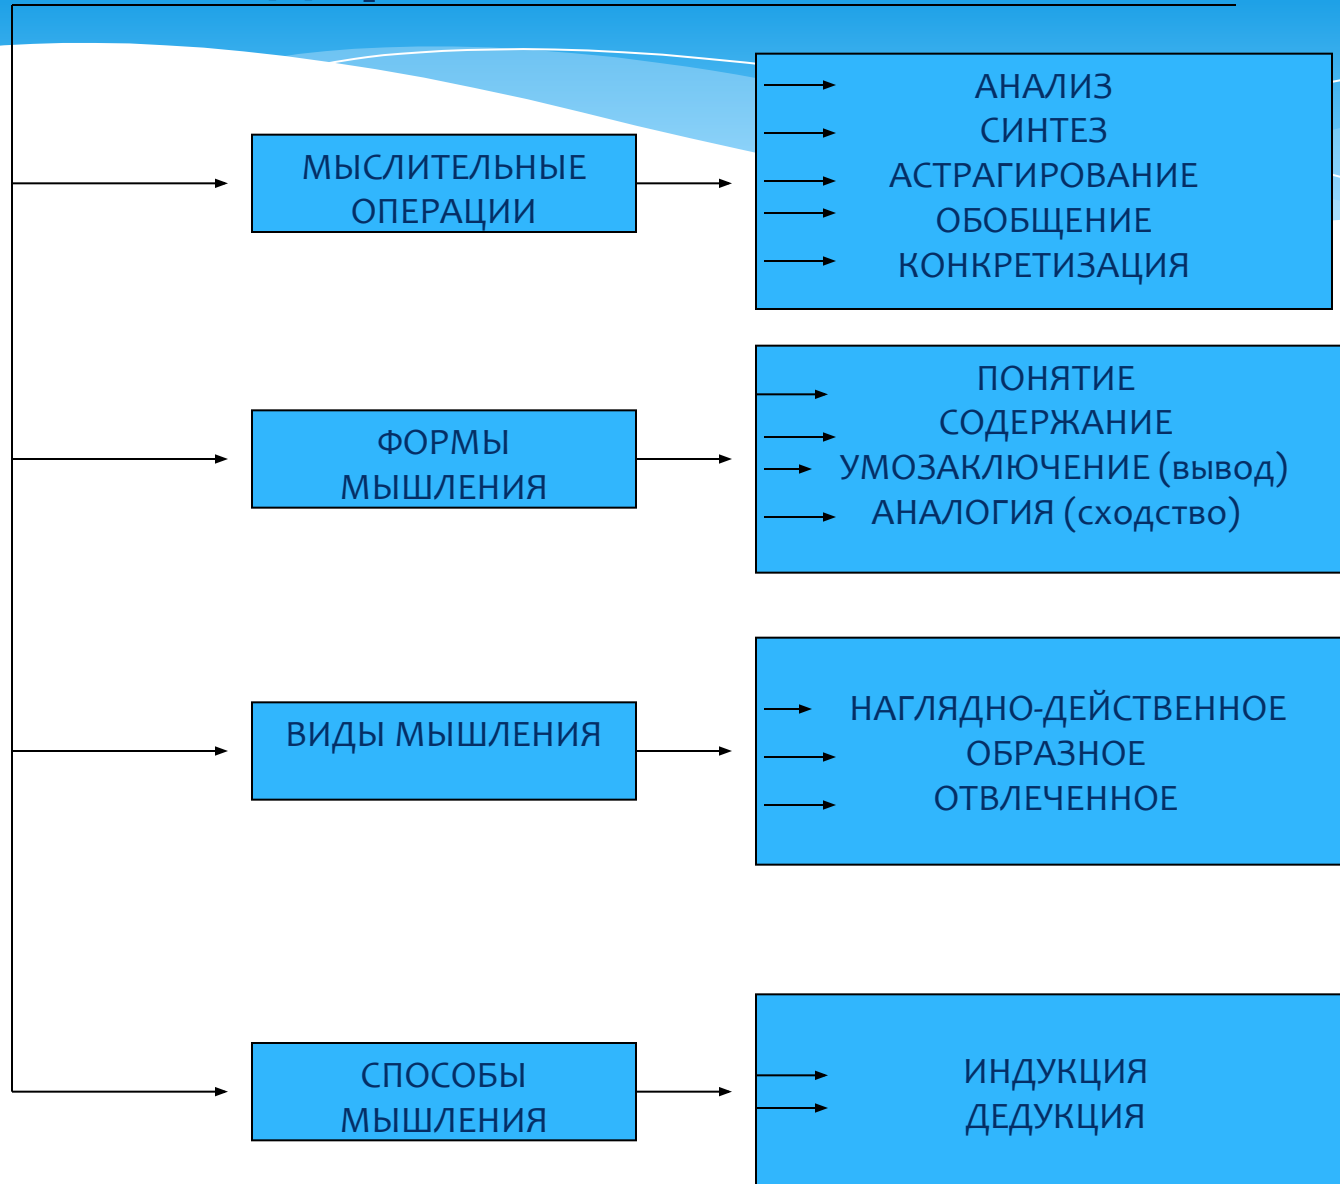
МЫСЛИТЕЛЬНЫЕ ОПЕРАЦИИ

АНАЛИЗ
СИНТЕЗ
АСТРАГИРОВАНИЕ
ОБОБЩЕНИЕ
КОНКРЕТИЗАЦИЯ

ФОРМЫ МЫШЛЕНИЯ

ПОНЯТИЕ
СОДЕРЖАНИЕ
УМОЗАКЛЮЧЕНИЕ (вывод)
АНАЛОГИЯ (сходство)

ВИДЫ МЫШЛЕНИЯ

НАГЛЯДНО-ДЕЙСТВЕННОЕ
ОБРАЗНОЕ
ОТВЛЕЧЕННОЕ

СПОСОБЫ МЫШЛЕНИЯ

ИНДУКЦИЯ
ДЕДУКЦИЯ